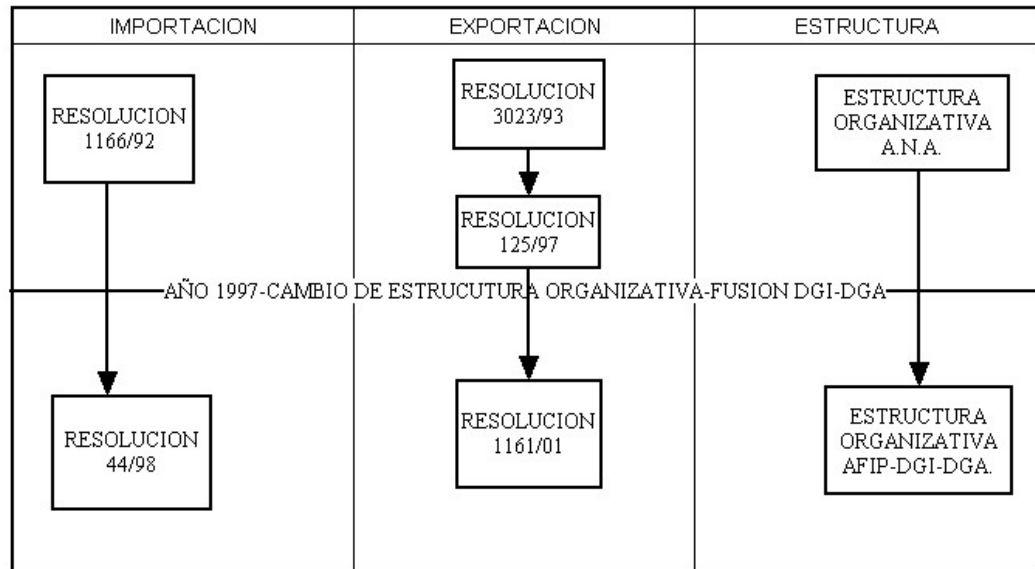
| IMPORTACION | EXPORTACION | ESTRUCTURA |
|---|---|---|
| RESOLUCION 1166/92 | RESOLUCION 3023/93 | ESTRUCTURA ORGANIZATIVA A.N.A. |
| | RESOLUCION 125/97 | |

AÑO 1997-CAMBIO DE ESTRUCUTURA ORGANIZATIVA-FUSION DGI-DGA

| IMPORTACION | EXPORTACION | ESTRUCTURA |
|---|---|---|
| RESOLUCION 44/98 | RESOLUCION 1161/01 | ESTRUCTURA ORGANIZATIVA AFIP-DGI-DGA. |